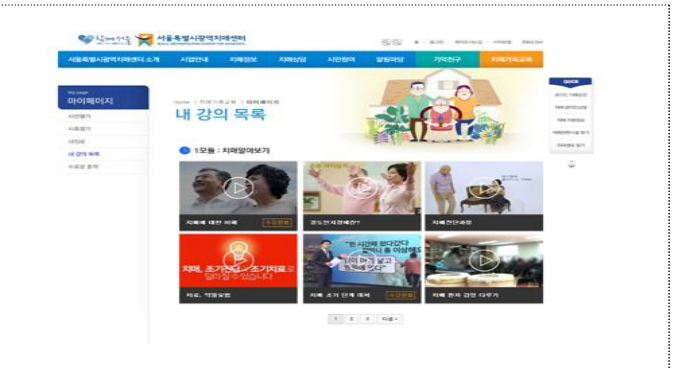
서울특별시광역치매센터

서울특별시광역치매센터 소개 | 사업안내 | 치매정보 | 치매상담 | 시민참여 | 알림마당 | 기억친구 | 치매가족교육

마이페이지

내 강의 목록

1모듈 : 치매알아보기

치매에 대한 이해 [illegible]

경도인지장애란?

치매진단과정

치매, 조기진단, 조기치료로 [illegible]

치료, 약물요법

치매 조기 단계 대처 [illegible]

치매 환자 감정 다루기

1 2 3 다음

QUICK